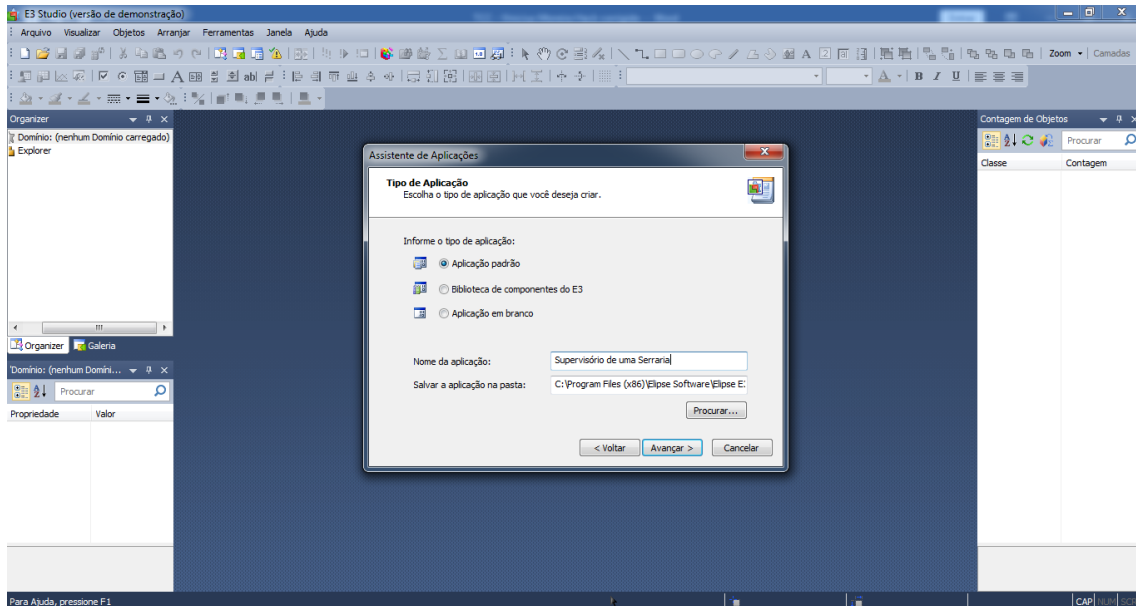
E3 Studio (versão de demonstração)

Arquivo Visualizar Objetos Arranjar Ferramentas Janela Ajuda

Zoom Camadas

Organizer

Domínio: (nenhum Domínio carregado)

Explorer

Organizer Galeria

'Domínio: (nenhum Domíni...

Procurar

Propriedade Valor

Contagem de Objetos

Procurar

Classe Contagem

Assistente de Aplicações

Tipo de Aplicação

Escolha o tipo de aplicação que você deseja criar.

Informe o tipo de aplicação:

Aplicação padrão

Biblioteca de componentes do E3

Aplicação em branco

Nome da aplicação: Supervisório de uma Serraria

Salvar a aplicação na pasta: C:\Program Files (x86)\Elipse Software\Elipse E:

Procurar...

< Voltar Avançar > Cancelar

Para Ajuda, pressione F1

CAP NUM SCR